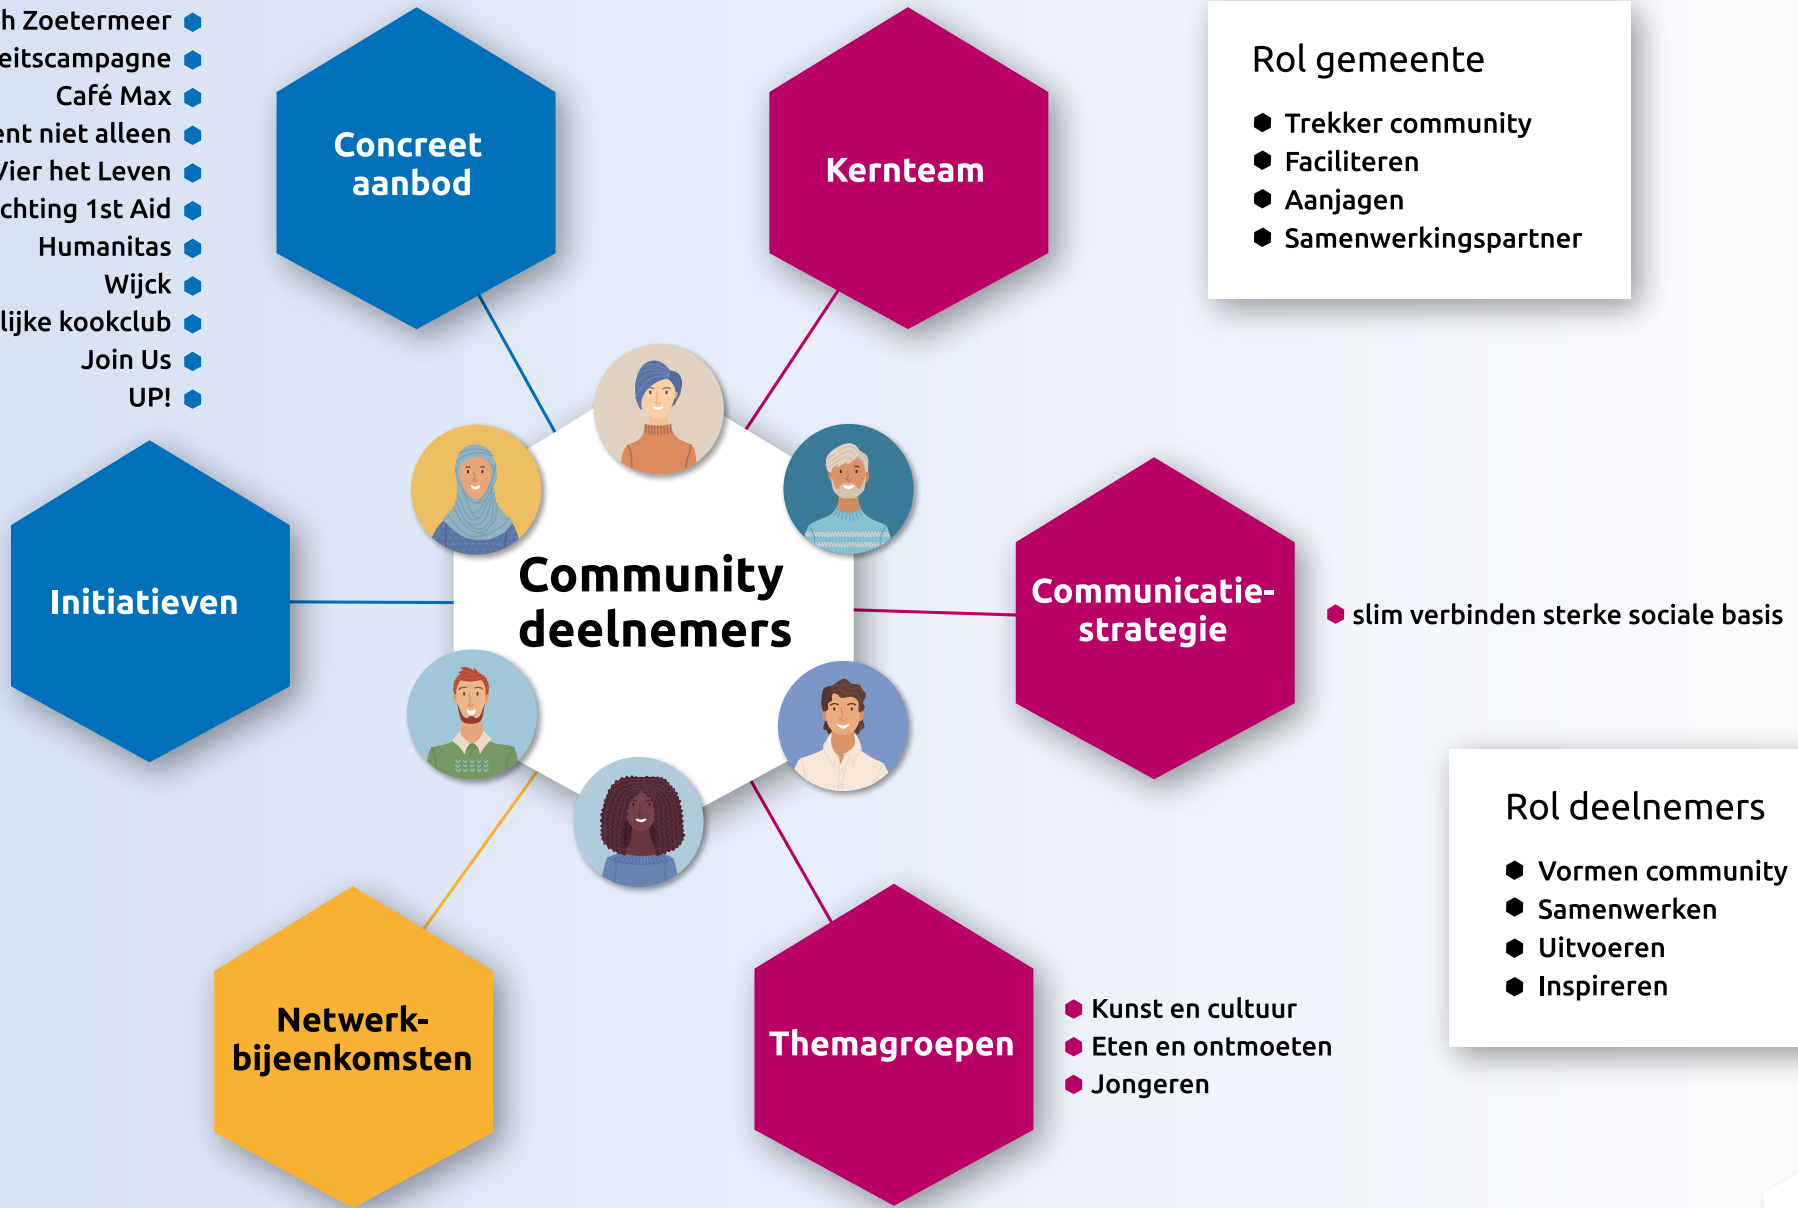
h Zoetermeer
eitscampagne
Café Max
ent niet alleen
Vier het Leven
chting 1st Aid
Humanitas
Wijck
lijke kookclub
Join Us
UP!

Concreet aanbod

Kernteam

Rol gemeente

- Trekker community
- Faciliteren
- Aanjagen
- Samenwerkingspartner

Initiatieven

Community deelnemers

Communicatie-strategie

slim verbinden sterke sociale basis

Rol deelnemers

- Vormen community
- Samenwerken
- Uitvoeren
- Inspireren

Netwerk-bijeenkomsten

Themagroepen

Kunst en cultuur
Eten en ontmoeten
Jongeren